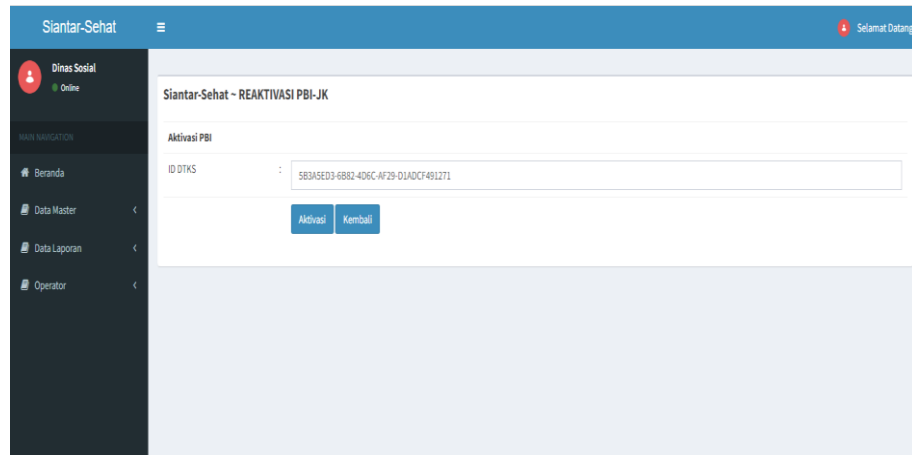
Siantar-Sehat

Selamat Datang

Dinas Sosial
Online

MAIN NAVIGATION

Beranda

Data Master

Data Laporan

Operator

Siantar-Sehat ~ REAKTIVASI PBI-JK

Aktivasi PBI

ID DTKS :

5B3A5ED3-6B82-4D6C-AF29-D1ADCF491271

Aktivasi

Kembali